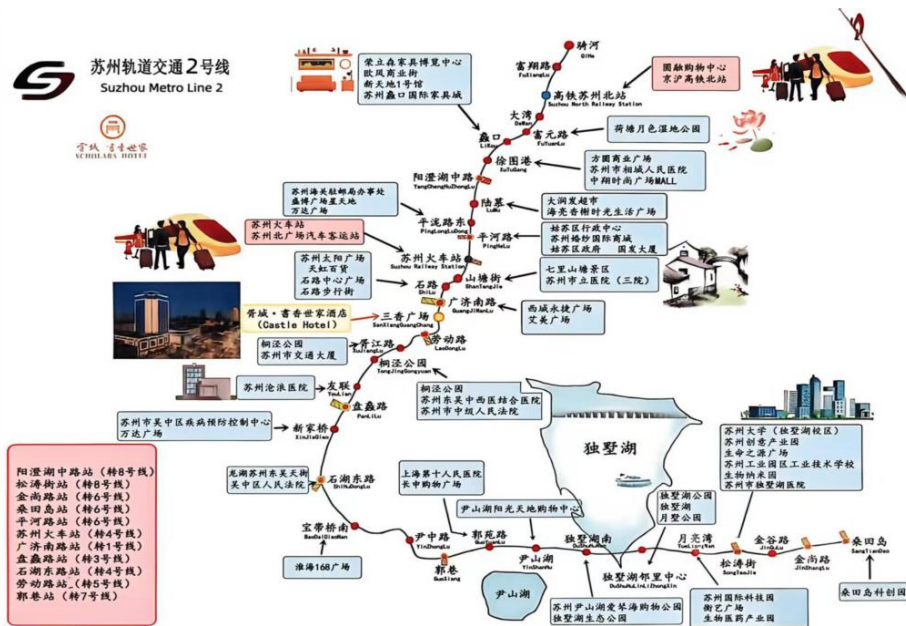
苏州轨道交通2号线
Suzhou Metro Line 2

胥城·书香世家
SCHOLARS HOTEL

骑河
QiHe

富翔路
FuXiangLu

高铁苏州北站
Suzhou North Railway Station

圆融购物中心
京沪高铁北站

荣立森家具博览中心
欧风商业街
新天地1号馆
苏州蠡口国际家具城

大湾
DaWan

蠡口
LiKou

富元路
FuYuanLu

荷塘月色湿地公园

徐图港
XuTuGang

方圆商业广场
苏州市相城人民医院
中翔时尚广场MALL

阳澄湖中路
YangChengHuZhongLu

苏州海关驻邮局办事处
盛博广场星天地
万达广场

陆慕
LuMu

大润发超市
海亮香榭时光生活广场

平泷路东
PingLongLuDong

平河路
PingHeLu

姑苏区行政中心
苏州格林国际商城
姑苏区政府　国发大厦

苏州火车站
苏州北广场汽车客运站

苏州火车站
Suzhou Railway Station

苏州太阳广场
天虹百货
石路中心广场
石路步行街

山塘街
ShanTangJie

七里山塘景区
苏州市立医院（三院）

石路
ShiLu

广济南路
GuangJiNanLu

西城永捷广场
艾美广场

胥城·书香世家酒店
(Castle Hotel)

三香广场
SanXiangGuangChang

劳动路
LaoDongLu

桐泾公园
苏州市交通大厦

胥江路
XuJiangLu

桐泾公园
TongJingGongyuan

桐泾公园
苏州东吴中西医结合医院
苏州市中级人民法院

苏州沧浪医院

友联
YouLian

盘蠡路
PanLiLu

苏州市吴中区疾病预防控制中心
万达广场

新家桥
XinJiaQiao

独墅湖

苏州大学（独墅湖校区）
苏州创意产业园
生命之源广场
苏州工业园区工业技术学校
生物纳米园
苏州市独墅湖医院

龙湖苏州吴天街
吴中区人民法院

石湖东路
ShiHuDongLu

上海第十人民医院
长申购物广场

阳澄湖中路站（转8号线）
松涛街站（转8号线）
金尚路站（转6号线）
桑田岛站（转6号线）
平河路站（转6号线）
苏州火车站（转4号线）
广济南路站（转1号线）
盘蠡路站（转8号线）
石湖东路站（转4号线）
劳动路站（转5号线）
郭巷站（转7号线）

宝带桥南
BaoDaiQiaoNan

淮海168广场

尹中路
YinZhongLu

郭苑路
GuoYuanLu

尹山湖阳光天地购物中心

尹山湖
YinShanHu

独墅湖南
DuShuHuNan

独墅湖公园
独墅湖
月堂公园

月亮湾
YueLiangWan

金谷路
JinGuLu

松涛街
SongTaoJie

金尚路
JinShangLu

桑田岛
SangTianDao

桑田岛科创园

郭巷
GuoXiang

尹山湖

独墅湖邻里中心
DuShuHuLinLiZhongXin

苏州尹山湖爱琴海购物公园
独墅湖生态公园

苏州国际科技园
创艺广场
生物医药产业园